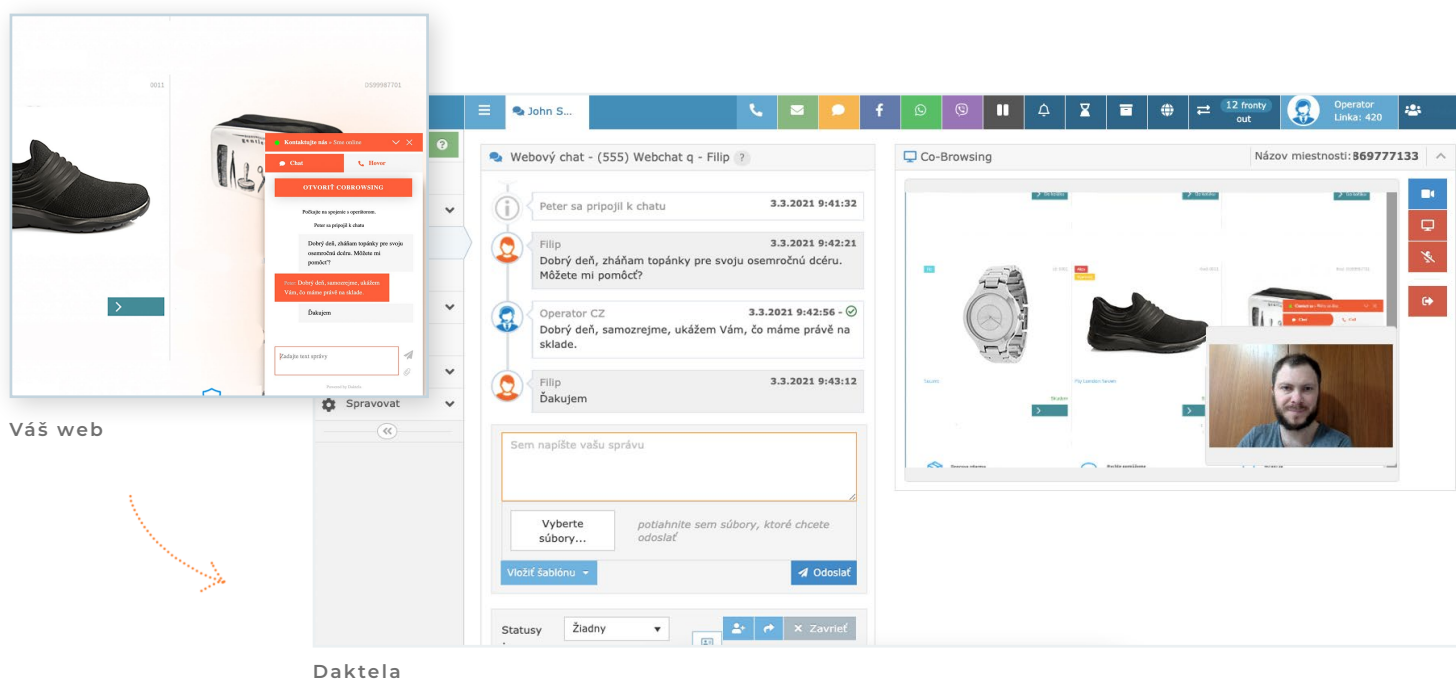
0011

0599987701

Kontaktujte nás › Sme online

Chat

Hovor

OTVORIŤ COBROWSING

Počkajte na spojenie s operátorom.

Peter sa pripojil k chatu

Dobrý deň, zháňam topánky pre svoju osemročnú dcéru. Môžete mi pomôcť?

Peter: Dobrý deň, samozrejme, ukážem Vám, čo máme práve na sklade.

Ďakujem

Zadajte text správy

Powered by Daktela

Váš web

John S...

12 fronty out

Operator Linka: 420

Spravovat

Webový chat - (555) Webchat q - Filip ?

Peter sa pripojil k chatu 3.3.2021 9:41:32

Filip 3.3.2021 9:42:21
Dobrý deň, zháňam topánky pre svoju osemročnú dcéru. Môžete mi pomôcť?

Operator CZ 3.3.2021 9:42:56
Dobrý deň, samozrejme, ukážem Vám, čo máme práve na sklade.

Filip 3.3.2021 9:43:12
Ďakujem

Sem napíšte vašu správu

Vyberte súbory...

potiahnite sem súbory, ktoré chcete odoslať

Vložiť šablónu

Odoslať

Statusy

Žiadny

Zavrieť

Co-Browsing

Názov miestnosti: 869777133

Daktela